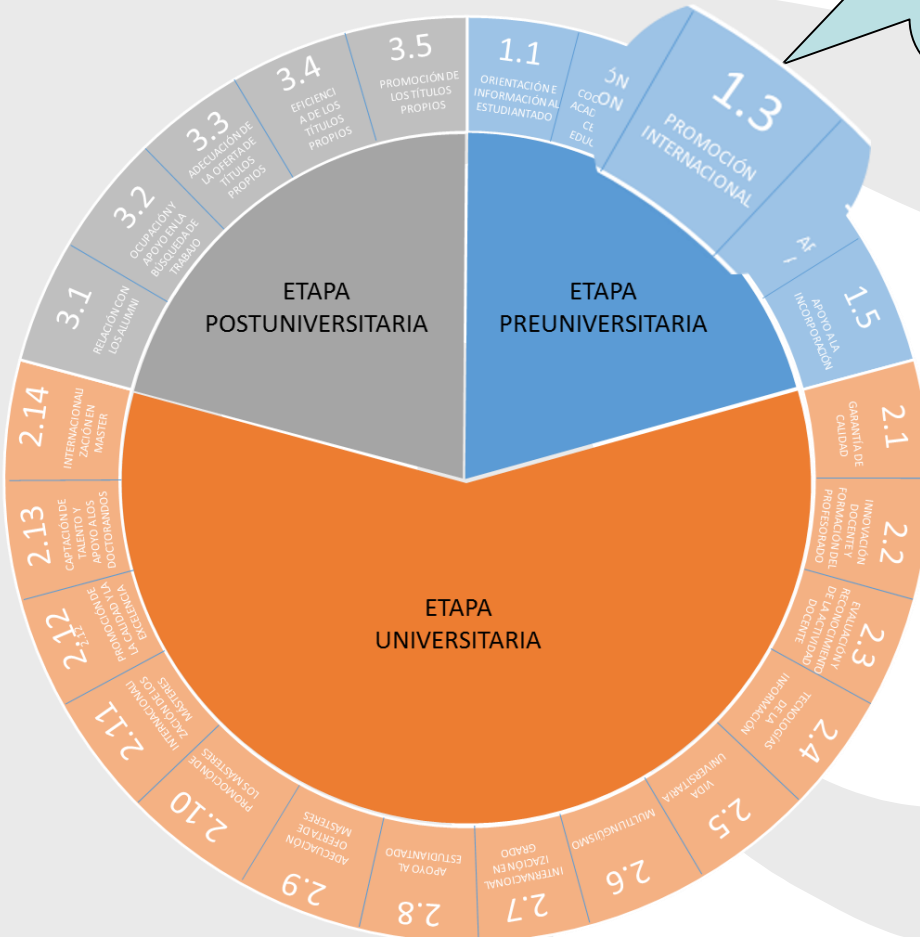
1.1
ORIENTACIÓN E INFORMACIÓN AL ESTUDIANTADO

ÓN
ON
COO
ACAD
CE
EDUL

1.3
PROMOCIÓN INTERNACIONAL

AF
/

1.5
APOYO A LA INCORPORACIÓN

3.5
PROMOCIÓN DE LOS TÍTULOS PROPIOS

3.4
EFICIENCIA DE LOS TÍTULOS PROPIOS

3.3
ADECUACIÓN DE LA OFERTA DE TÍTULOS PROPIOS

3.2
OCUPACIÓN Y APOYO EN LA BÚSQUEDA DE TRABAJO

3.1
RELACIÓN CON LOS ALUMNI

ETAPA POSTUNIVERSITARIA

ETAPA PREUNIVERSITARIA

ETAPA UNIVERSITARIA

2.1
GARANTÍA DE CALIDAD

2.2
INNOVACIÓN DOCENTE Y FORMACIÓN DEL PROFESORADO

2.3
EVALUACIÓN Y RECONOCIMIENTO DE LA ACTIVIDAD DOCENTE

2.4
TECNOLOGÍAS DE LA INFORMACIÓN

2.5
VIDA UNIVERSITARIA

2.6
MULTILINGÜISMO

2.7
INTERNACIONALIZACIÓN EN GRADO

2.8
APOYO AL ESTUDIANTADO

2.9
ADECUACIÓN OFERTA DE MÁSTERES

2.10
PROMOCIÓN DE LOS MÁSTERES

2.11
INTERNACIONALIZACIÓN DE LOS MÁSTERES

2.12
PROMOCIÓN DE LA CALIDAD Y LA EXCELENCIA

2.13
CAPTACIÓN DE TALENTO Y APOYO A LOS DOCTORANDOS

2.14
INTERNACIONALIZACIÓN EN MÁSTER